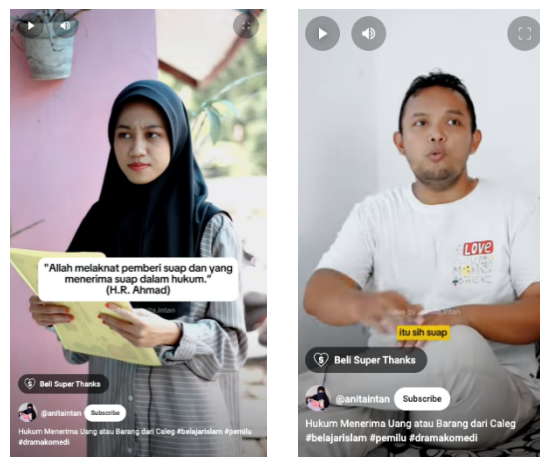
"Allah melaknat pemberi suap dan yang menerima suap dalam hukum." (H.R. Ahmad)

Beli Super Thanks

@anitaintan Subscribe

Hukum Menerima Uang atau Barang dari Caleg #belajarislam #pemilu #dramakomedi

LOVE

itu sih suap

Beli Super Thanks

@anitaintan Subscribe

Hukum Menerima Uang atau Barang dari Caleg #belajarislam #pemilu #dramakomedi